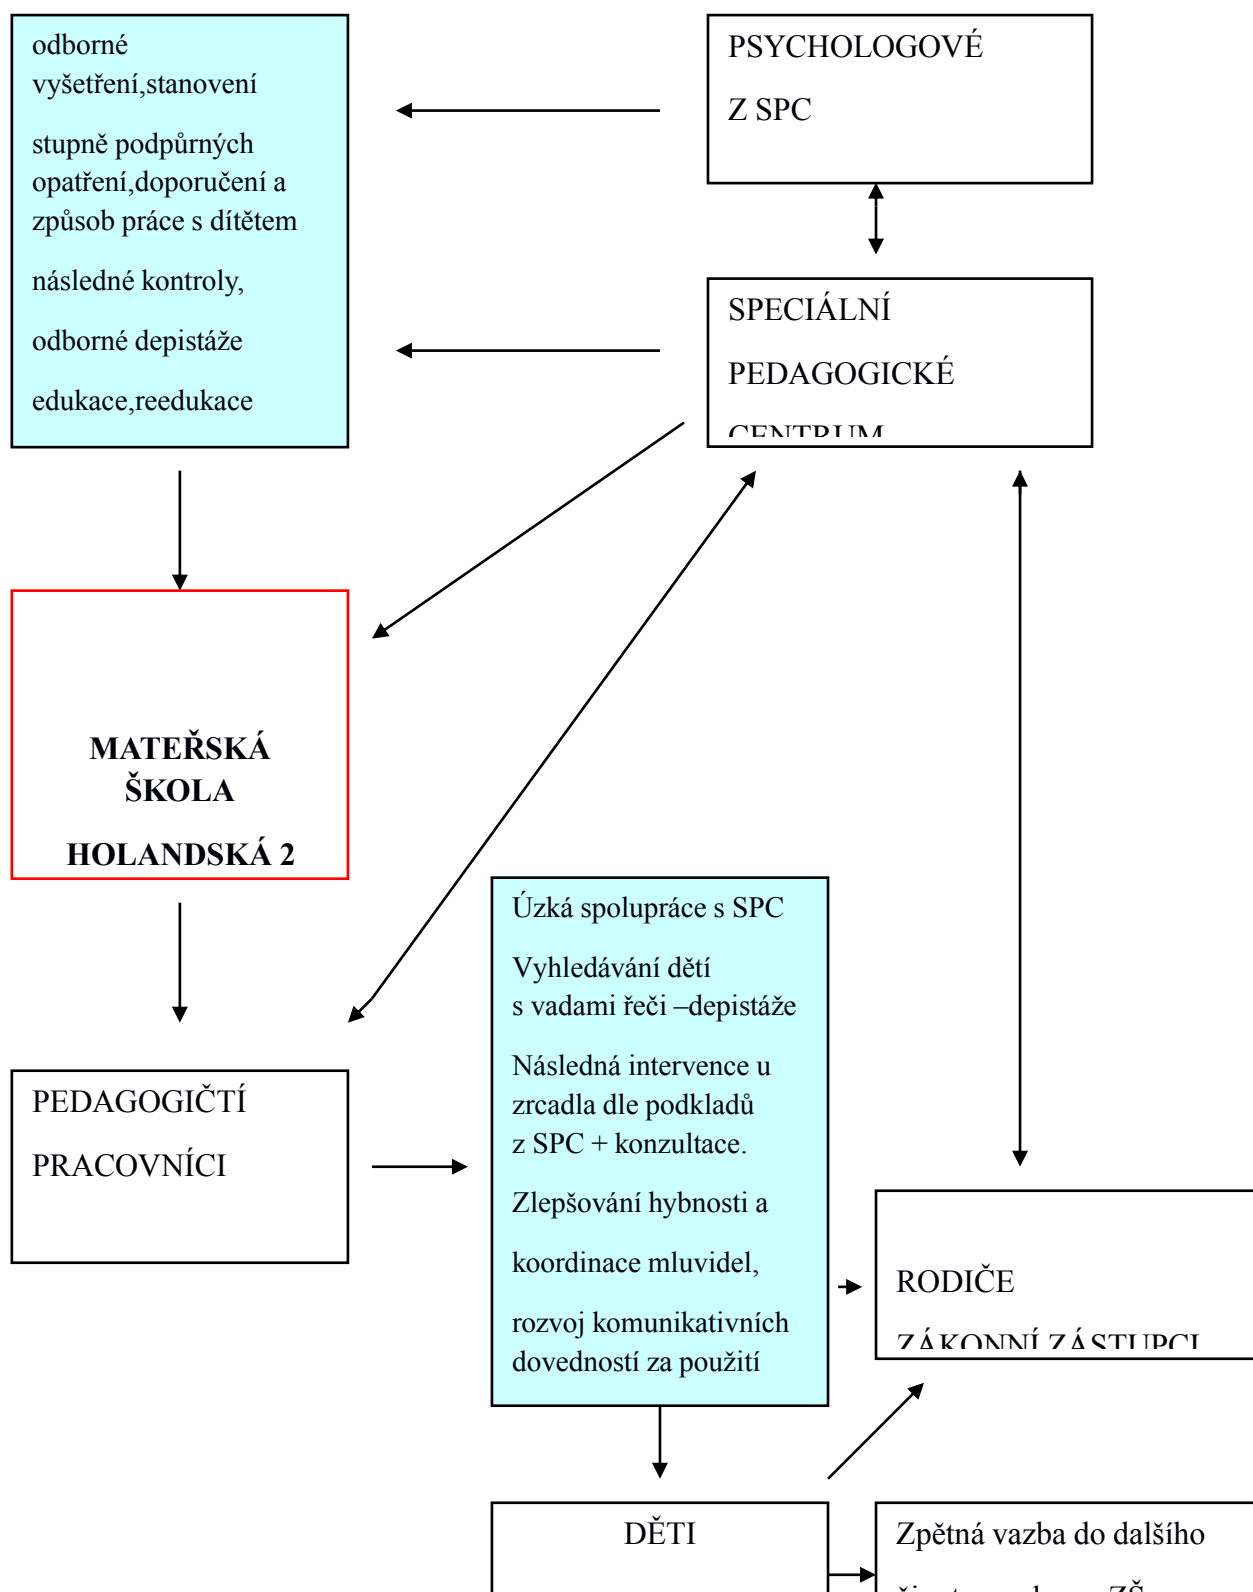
odborné vyšetření,stanovení

stupně podpůrných opatření,doporučení a způsob práce s dítětem

následné kontroly,

odborné depistáže

edukace,reedukace

PSYCHOLOGOVÉ

Z SPC

SPECIÁLNÍ

PEDAGOGICKÉ

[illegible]

MATEŘSKÁ ŠKOLA

HOLANDSKÁ 2

PEDAGOGIČTÍ

PRACOVNÍCI

Úzká spolupráce s SPC

Vyhledávání dětí s vadami řeči –depistáže

Následná intervence u zrcadla dle podkladů z SPC + konzultace.

Zlepšování hybnosti a

koordinace mluvidel,

rozvoj komunikativních dovedností za použití

RODIČE

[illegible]

DĚTI

Zpětná vazba do dalšího

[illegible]